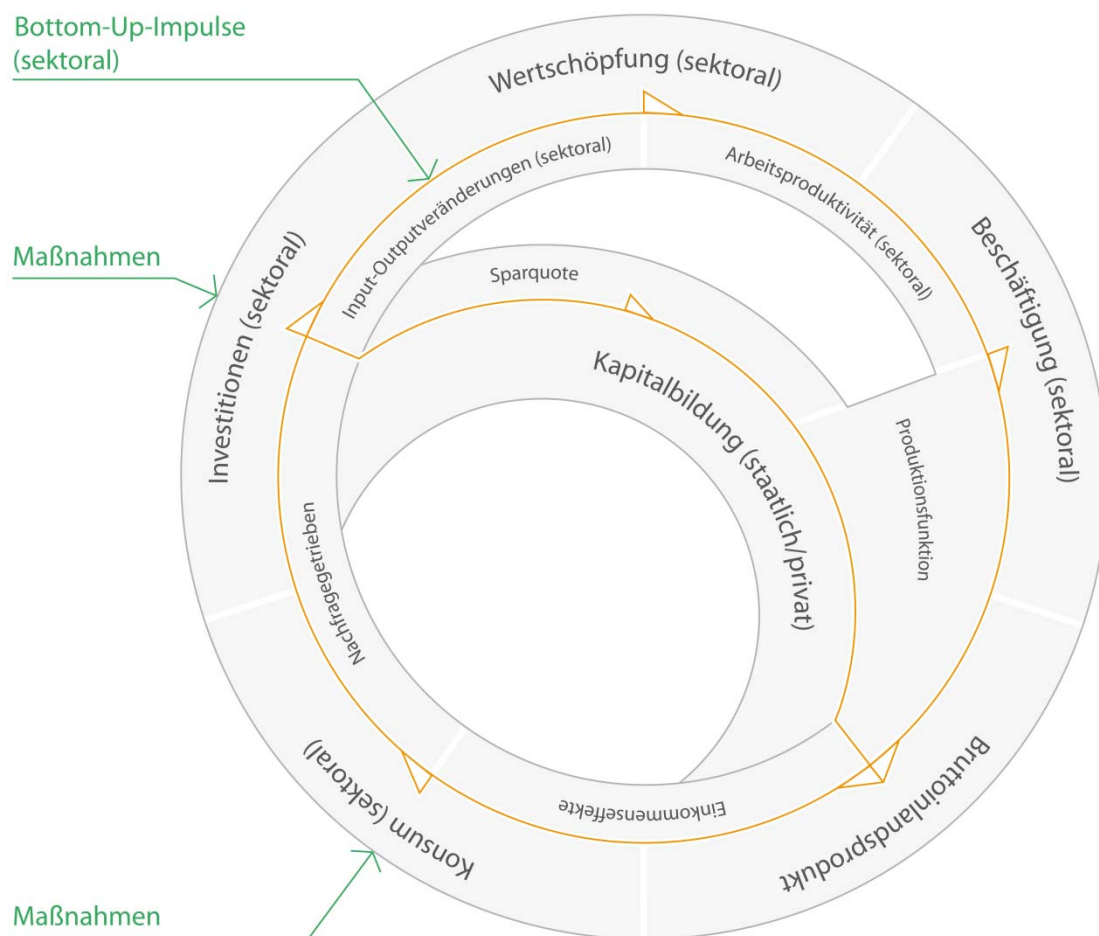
Bottom-Up-Impulse (sektoral)

Wertschöpfung (sektoral)

Input-Outputveränderungen (sektoral)

Arbeitsproduktivität (sektoral)

Maßnahmen

Investitionen (sektoral)

Beschäftigung (sektoral)

Sparquote

Kapitalbildung (staatlich/privat)

Produktionsfunktion

Nachfragegetrieben

Bruttoinlandsprodukt

Einkommenseffekte

Konsum (sektoral)

Maßnahmen